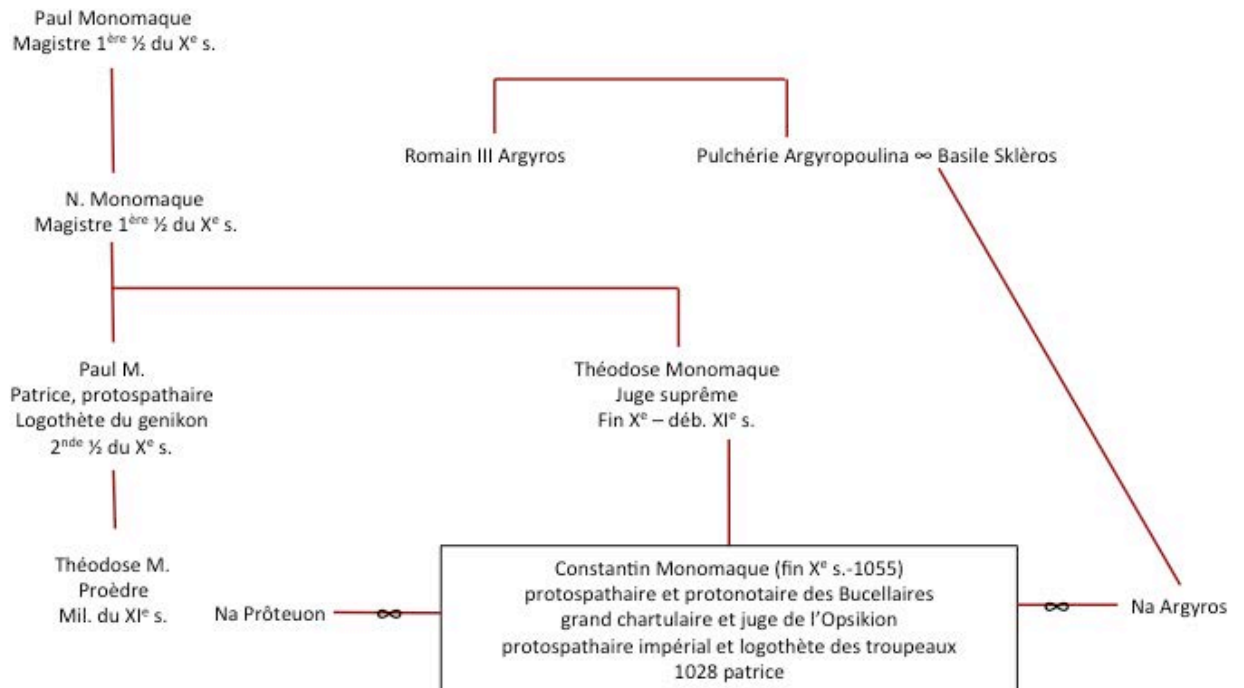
Paul Monomaque
Magistre 1$^{ère}$ ½ du X$^{e}$ s.

Romain III Argyros

Pulchérie Argyropoulina ∞ Basile Sklèros

N. Monomaque
Magistre 1$^{ère}$ ½ du X$^{e}$ s.

Paul M.
Patrice, protospathaire
Logothète du genikon
2$^{nde}$ ½ du X$^{e}$ s.

Théodose Monomaque
Juge suprême
Fin X$^{e}$ – déb. XI$^{e}$ s.

Théodose M.
Proèdre
Mil. du XI$^{e}$ s.

Na Prôteuon ∞

Constantin Monomaque (fin X$^{e}$ s.-1055)
protospathaire et protonotaire des Bucellaires
grand chartulaire et juge de l'Opsikion
protospathaire impérial et logothète des troupeaux
1028 patrice

∞ Na Argyros